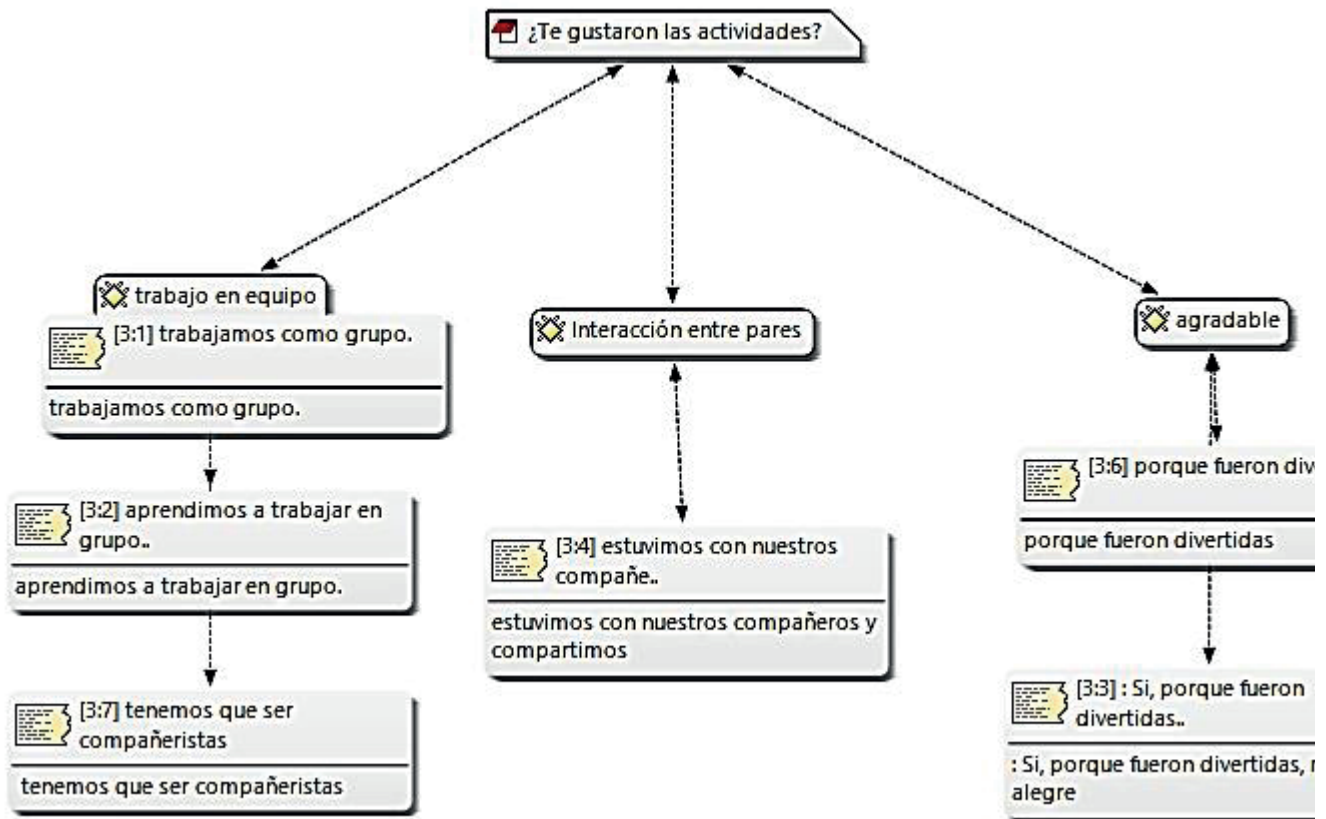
¿Te gustaron las actividades?

trabajo en equipo

[3:1] trabajamos como grupo.

trabajamos como grupo.

[3:2] aprendimos a trabajar en grupo..

aprendimos a trabajar en grupo.

[3:7] tenemos que ser compañeristas

tenemos que ser compañeristas

Interacción entre pares

[3:4] estuvimos con nuestros compañe..

estuvimos con nuestros compañeros y compartimos

agradable

[3:6] porque fueron div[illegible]

porque fueron divertidas

[3:3] : Si, porque fueron divertidas..

: Si, porque fueron divertidas, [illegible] alegre